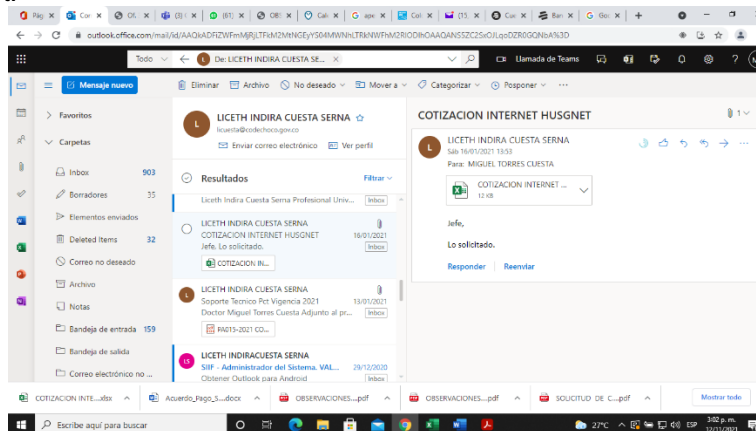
Pág × | Cor × | Ol × | (3) × | (61) × | Off × | Calc × | apr × | Coli × | (15 × | Cur × | Ban × | Gor × | +

outlook.office.com/mail/id/AAQkADFiZWFmMjRjLTFkM2MtNGEyYS04MWNhLTRkNWFhM2RlODlhOAAQANS5ZC25xOJLqoDZR0GQNbA%3D

Todo | De: LICETH INDIRA CUESTA SERNA × | Buscar | Llamada de Teams

Mensaje nuevo

Eliminar | Archivo | No deseado | Mover a | Categorizar | Posponer | ···

Favoritos

Carpetas

Inbox 903

Borradores 35

Elementos enviados

Deleted Items 32

Correo no deseado

Archivo

Notas

Bandeja de entrada 159

Bandeja de salida

Correo electrónico no ...

LICETH INDIRA CUESTA SERNA
licuesta@codechoco.gov.co
Enviar correo electrónico | Ver perfil

Resultados | Filtrar

Liceth Indira Cuesta Serna Profesional Univ... Inbox

LICETH INDIRA CUESTA SERNA
COTIZACION INTERNET HUSGNET 16/01/2021
Jefe. Lo solicitado. Inbox
COTIZACION IN...

LICETH INDIRA CUESTA SERNA
Soporte Tecnico Pct Vigencia 2021 13/01/2021
Doctor Miguel Torres Cuesta Adjunto al pr... Inbox
PA015-2021 CO...

LICETH INDIRACUESTA SERNA
SIIF - Administrador del Sistema. VAL... 29/12/2020
Obtener Outlook para Android Inbox

COTIZACION INTERNET HUSGNET

LICETH INDIRA CUESTA SERNA
Sáb 16/01/2021 13:53
Para: MIGUEL TORRES CUESTA

COTIZACION INTERNET ...
12 KB

Jefe,

Lo solicitado.

Responder | Reenviar

COTIZACION INTE....xlsx | Acuerdo_Pago_S....docx | OBSERVACIONES....pdf | OBSERVACIONES....pdf | SOLICITUD DE C....pdf | Mostrar todo

Escribe aquí para buscar | 27°C | ESP | 3:02 p. m. 22/11/2021